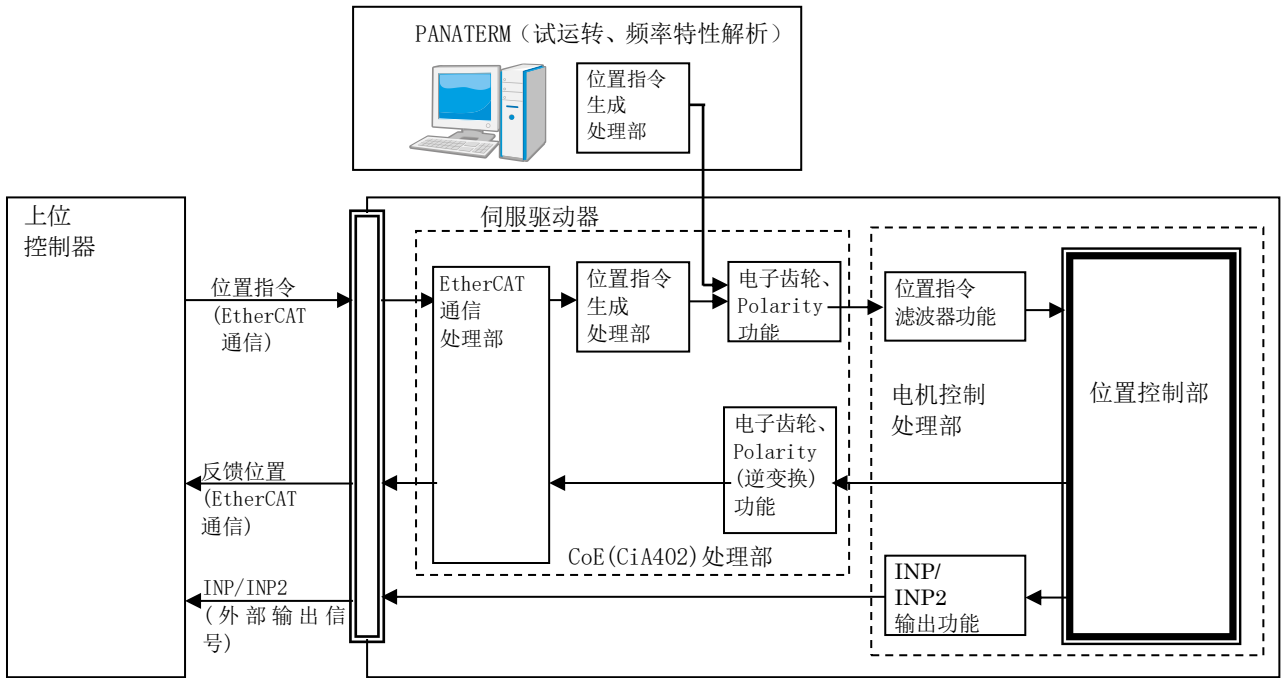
PANATERM（试运转、频率特性解析）

位置指令生成处理部

上位控制器

伺服驱动器

位置指令 (EtherCAT 通信)

EtherCAT 通信处理部

位置指令生成处理部

电子齿轮、Polarity 功能

位置指令滤波器功能

位置控制部

电机控制处理部

电子齿轮、Polarity (逆变换) 功能

反馈位置 (EtherCAT 通信)

CoE(CiA402)处理部

INP/INP2 (外部输出信号)

INP/ INP2 输出功能